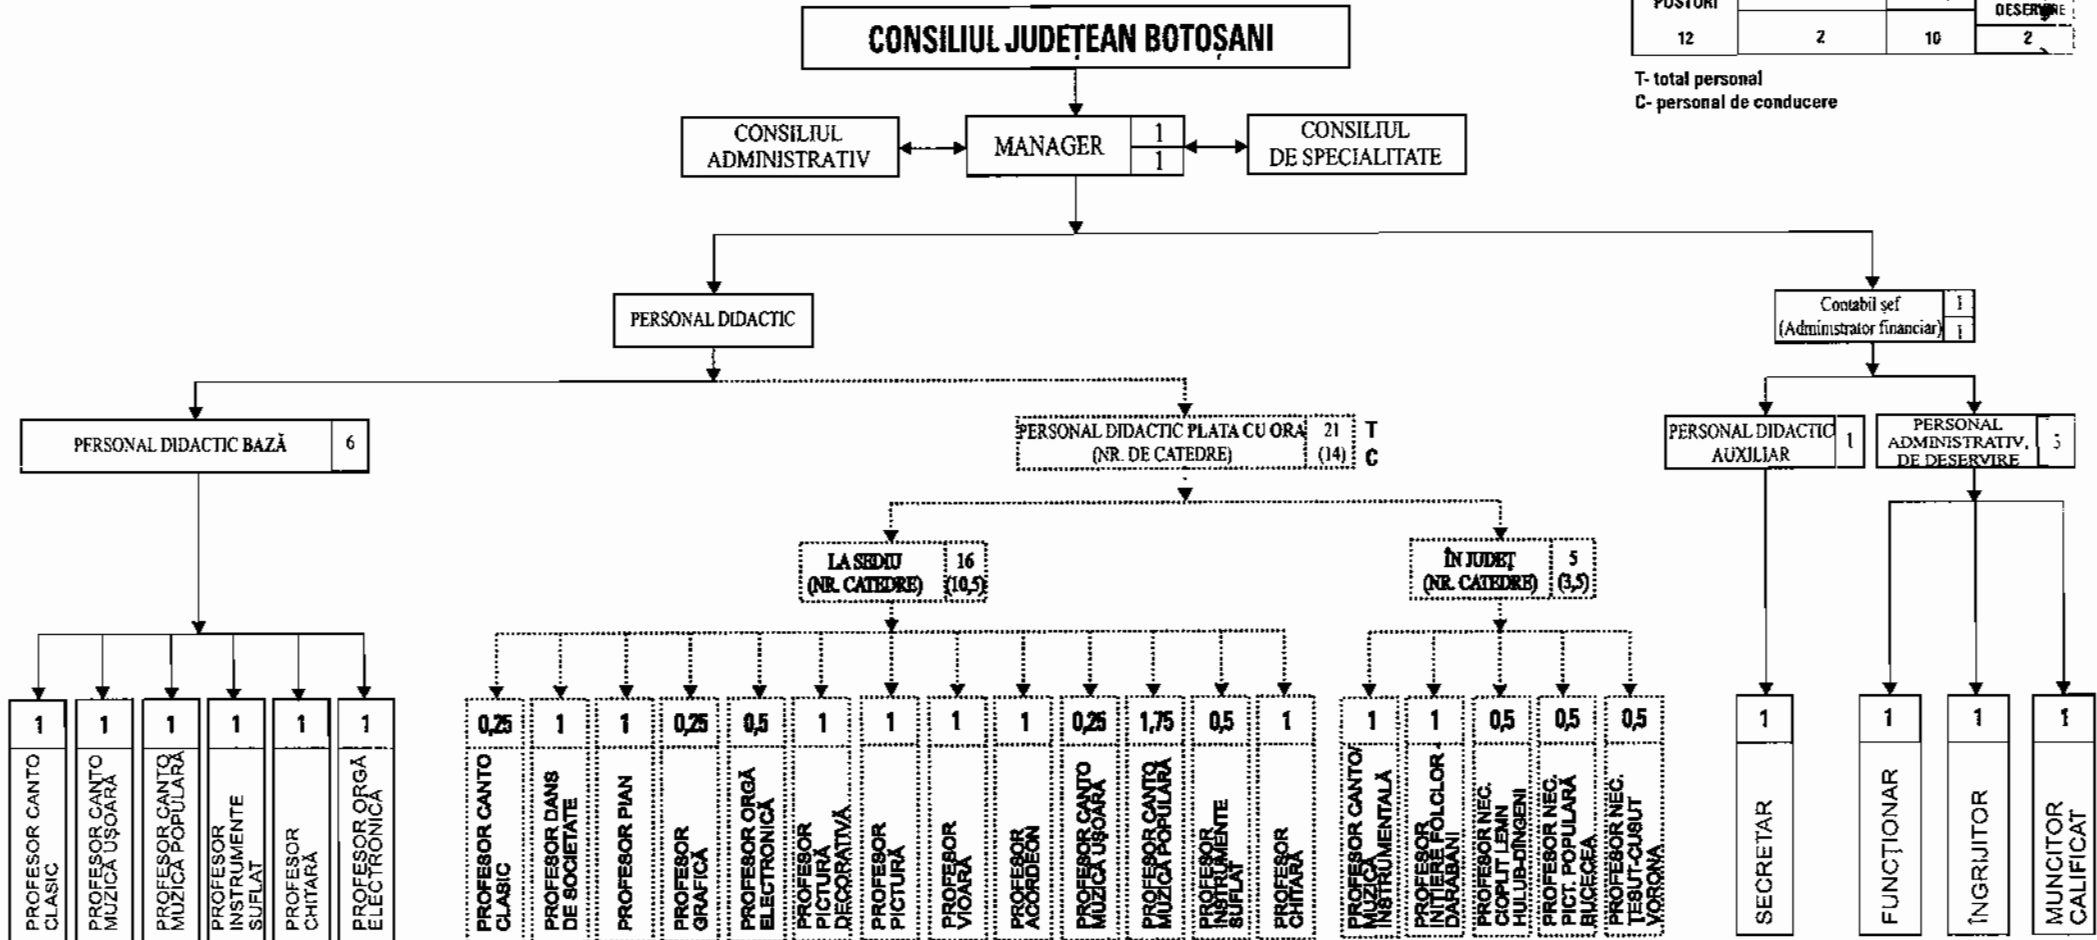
POSTURI | | | DESERVIRE
12 | 2 | 10 | 2

T- total personal
C- personal de conducere

CONSILIUL JUDEȚEAN BOTOȘANI

CONSILIUL ADMINISTRATIV

MANAGER 1 1

CONSILIUL DE SPECIALITATE

PERSONAL DIDACTIC

Contabil șef (Administrator financiar) 1 1

PERSONAL DIDACTIC BAZĂ 6

PERSONAL DIDACTIC PLATA CU ORA (NR. DE CATEDRE) 21 (14) T C

PERSONAL DIDACTIC AUXILIAR 1

PERSONAL ADMINISTRATIV, DE DESERVIRE 3

LA SEDIU (NR. CATEDRE) 16 (10,5)

ÎN JUDEȚ (NR. CATEDRE) 5 (3,5)

1 PROFESOR CANTO CLASIC
1 PROFESOR CANTO MUZICĂ UȘOARĂ
1 PROFESOR CANTO MUZICĂ POPULARĂ
1 PROFESOR INSTRUMENTE SUFLAT
1 PROFESOR CHITARĂ
1 PROFESOR ORGĂ ELECTRONICĂ

0,25 PROFESOR CANTO CLASIC
1 PROFESOR DANS DE SOCIETATE
1 PROFESOR PIAN
0,25 PROFESOR GRAFICĂ
0,5 PROFESOR ORGĂ ELECTRONICĂ
1 PROFESOR PICTURĂ DECORATIVĂ
1 PROFESOR PICTURĂ
1 PROFESOR VIOARĂ
1 PROFESOR ACORDEON
0,25 PROFESOR CANTO MUZICĂ UȘOARĂ
1,75 PROFESOR CANTO MUZICĂ POPULARĂ
0,5 PROFESOR INSTRUMENTE SUFLAT
1 PROFESOR CHITARĂ

1 PROFESOR CANTO/ MUZICĂ INSTRUMENTALĂ
1 PROFESOR INIȚIERE FOLCLOR - DARABANI
0,5 PROFESOR NEC. CIOPLIT LEMN HULUB-DINGENI
0,5 PROFESOR NEC. PICT. POPULARĂ RUCCEA
0,5 PROFESOR NEC. ȚESUT-CUSUT VORONA

1 SECRETAR

1 FUNCȚIONAR
1 ÎNGRIJITOR
1 MUNCITOR CALIFICAT